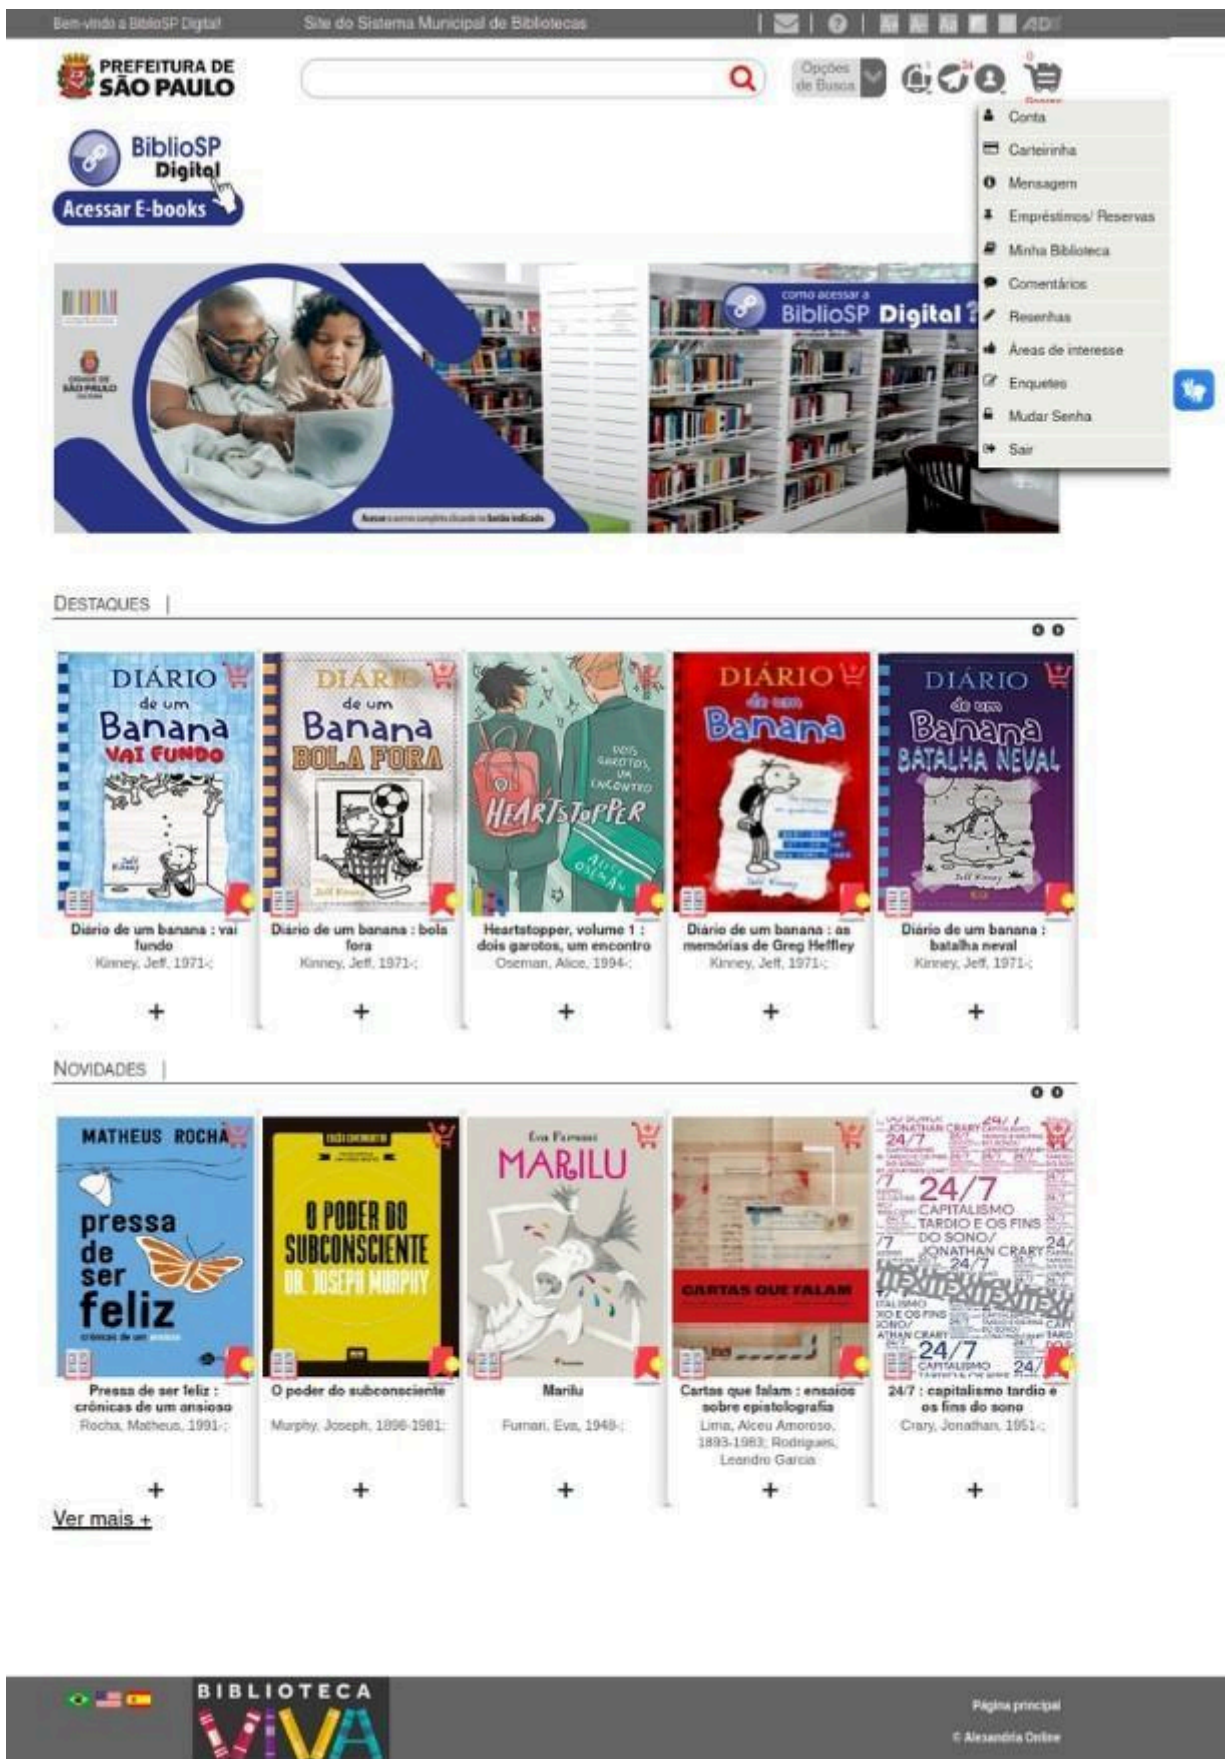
Bem-vindo a BiblioSP Digital | Site do Sistema Municipal de Bibliotecas

PREFEITURA DE SÃO PAULO

Opções de Busca

BiblioSP Digital
Acessar E-books

Conta
Carteirinha
Mensagem
Empréstimos/ Reservas
Minha Biblioteca
Comentários
Resenhas
Áreas de interesse
Enquetes
Mudar Senha
Sair

como acessar a BiblioSP Digital?

DESTAQUES |

DIÁRIO de um Banana VAI FUNDO
Diário de um banana : vai fundo
Kinney, Jeff, 1971-;
+

DIÁRIO de um Banana BOLA FORA
Diário de um banana : bola fora
Kinney, Jeff, 1971-;
+

HEARTSTOPPER
Heartstopper, volume 1 : dois garotos, um encontro
Oseman, Alice, 1994-;
+

DIÁRIO de um Banana
Diário de um banana : as memórias de Greg Heffley
Kinney, Jeff, 1971-;
+

DIÁRIO de um Banana BATALHA NEVAL
Diário de um banana : batalha neval
Kinney, Jeff, 1971-;
+

NOVIDADES |

MATHEUS ROCHA pressa de ser feliz
Pressa de ser feliz : crônicas de um ansioso
Rocha, Matheus, 1991-;
+

O PODER DO SUBCONSCIENTE DR. JOSEPH MURPHY
O poder do subconsciente
Murphy, Joseph, 1898-1981;
+

Eva Furnari MARILU
Marilu
Furnari, Eva, 1948-;
+

CARTAS QUE FALAM
Cartas que falam : ensaios sobre epistolografia
Lima, Alceu Amoroso, 1893-1983; Rodrigues, Leandro Garcia
+

24/7 CAPITALISMO TARDIO E OS FINS DO SONO JONATHAN CRARY
24/7 : capitalismo tardio e os fins do sono
Crary, Jonathan, 1951-;
+

Ver mais +

BIBLIOTECA VIVA

Página principal
© Alexandria Online